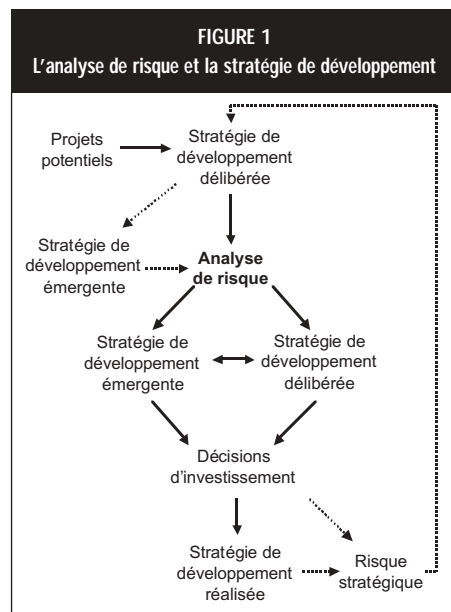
FIGURE 1
L'analyse de risque et la stratégie de développement

Projets potentiels

Stratégie de développement délibérée

Stratégie de développement émergente

Analyse de risque

Stratégie de développement émergente

Stratégie de développement délibérée

Décisions d'investissement

Stratégie de développement réalisée

Risque stratégique